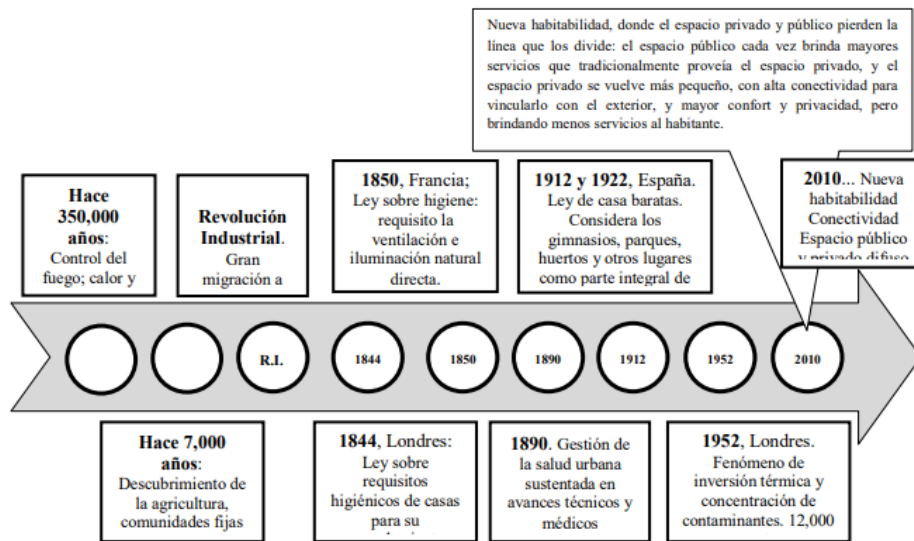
Nueva habitabilidad, donde el espacio privado y público pierden la línea que los divide: el espacio público cada vez brinda mayores servicios que tradicionalmente proveía el espacio privado, y el espacio privado se vuelve más pequeño, con alta conectividad para vincularlo con el exterior, y mayor confort y privacidad, pero brindando menos servicios al habitante.

**Hace 350,000 años**: Control del fuego; calor y

**Revolución Industrial**. Gran migración a

**1850**, Francia; Ley sobre higiene: requisito la ventilación e iluminación natural directa.

**1912 y 1922**, España. Ley de casa baratas. Considera los gimnasios, parques, huertos y otros lugares como parte integral de

**2010**... Nueva habitabilidad Conectividad Espacio público y privado difuso

R.I.

1844

1850

1890

1912

1952

2010

**Hace 7,000 años**: Descubrimiento de la agricultura, comunidades fijas

**1844**, Londres: Ley sobre requisitos higiénicos de casas para su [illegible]

**1890**. Gestión de la salud urbana sustentada en avances técnicos y médicos

**1952**, Londres. Fenómeno de inversión térmica y concentración de contaminantes. 12,000